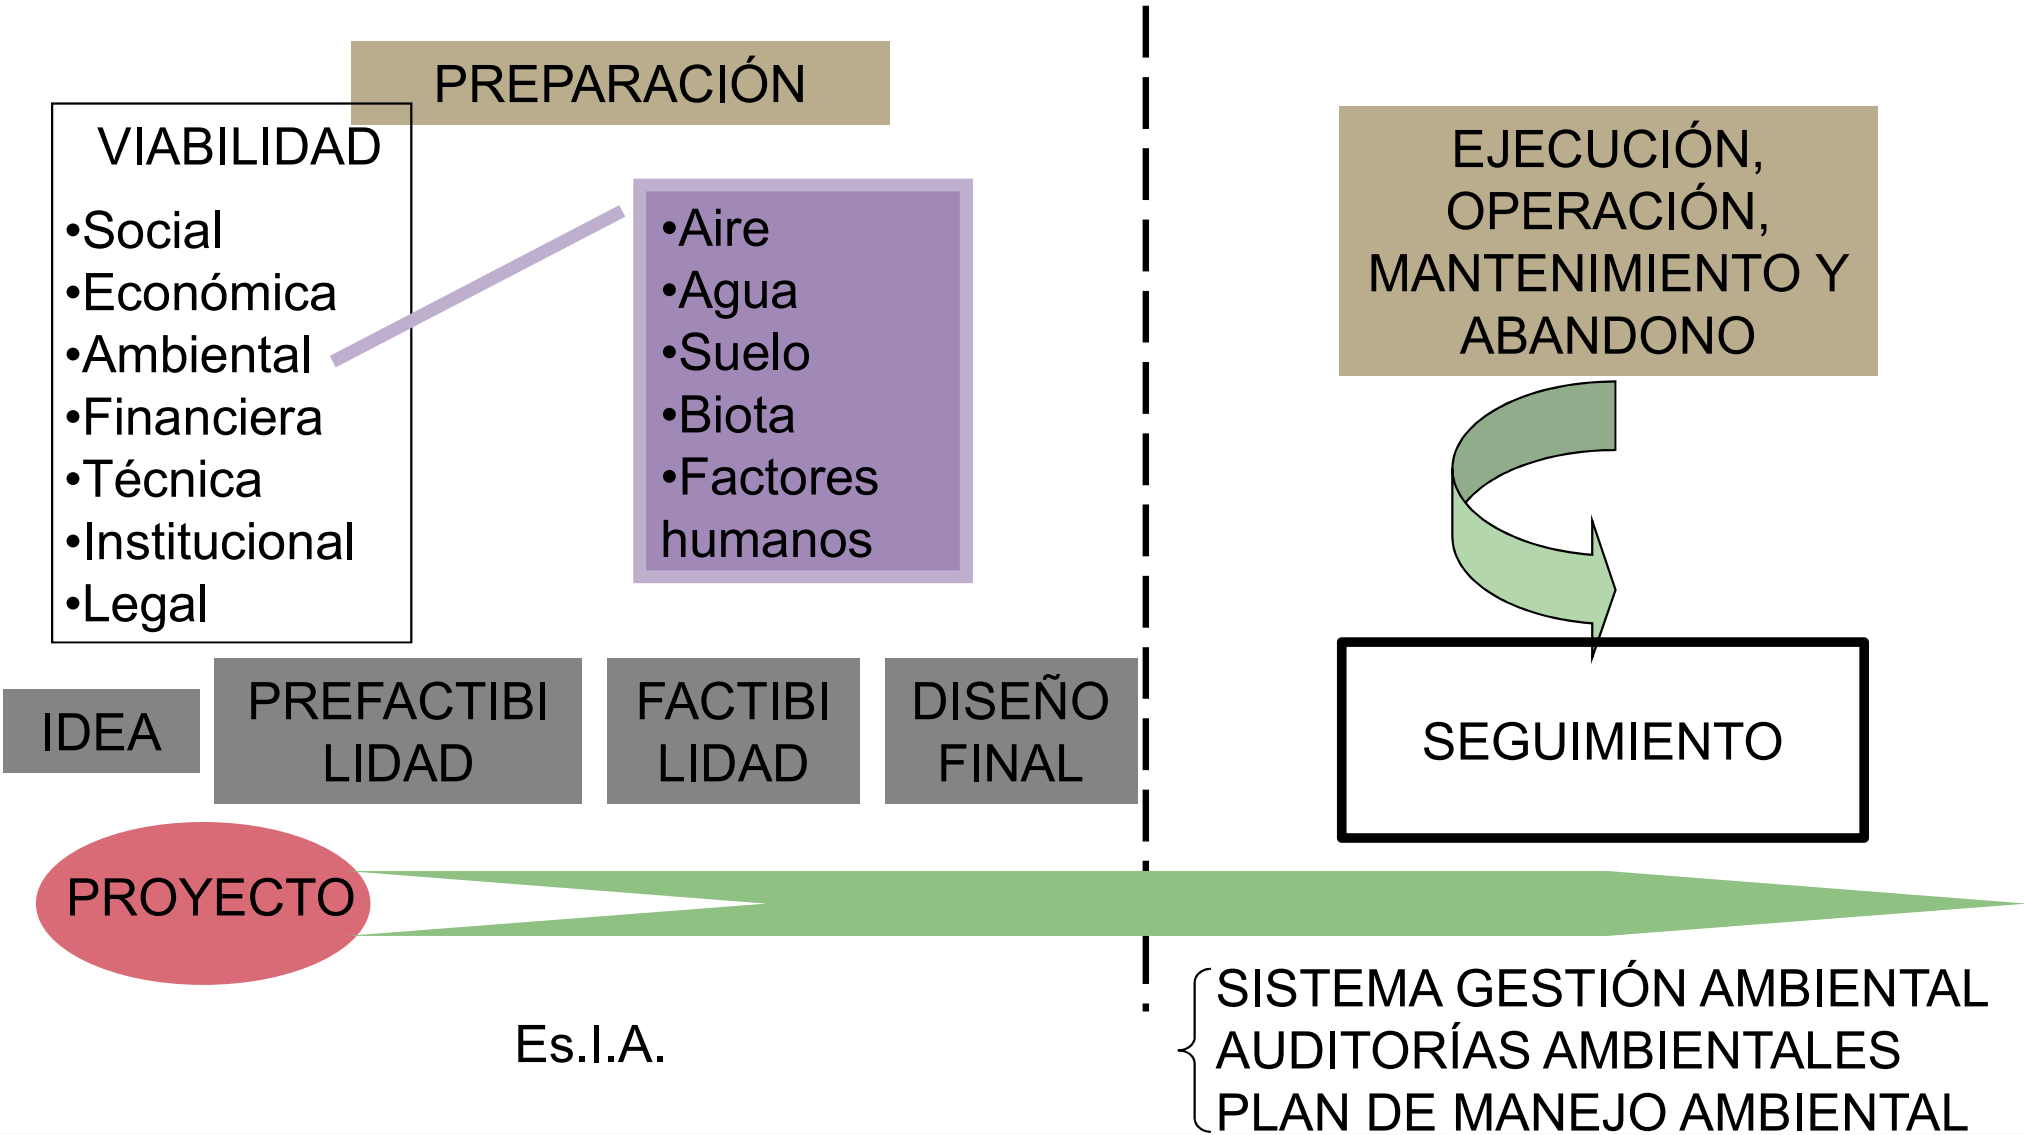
PREPARACIÓN

VIABILIDAD
•Social
•Económica
•Ambiental
•Financiera
•Técnica
•Institucional
•Legal

•Aire
•Agua
•Suelo
•Biota
•Factores humanos

EJECUCIÓN, OPERACIÓN, MANTENIMIENTO Y ABANDONO

SEGUIMIENTO

IDEA

PREFACTIBILIDAD

FACTIBILIDAD

DISEÑO FINAL

PROYECTO

Es.I.A.

SISTEMA GESTIÓN AMBIENTAL
AUDITORÍAS AMBIENTALES
PLAN DE MANEJO AMBIENTAL